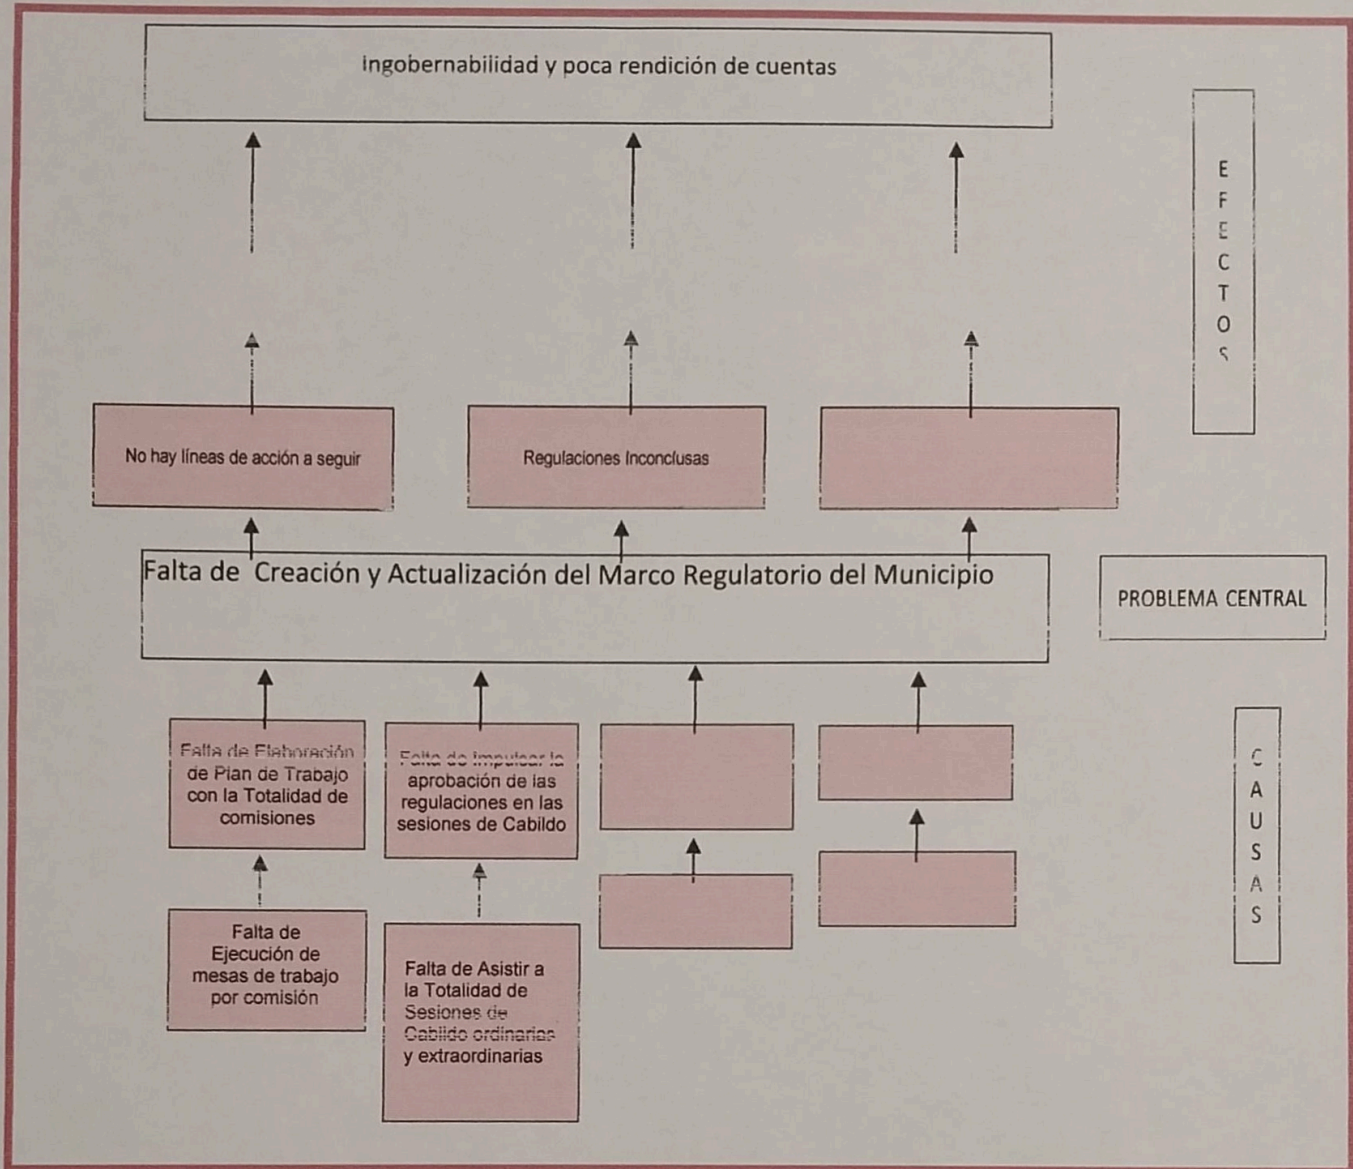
Ingobernabilidad y poca rendición de cuentas

EFECTOS

No hay líneas de acción a seguir

Regulaciones Inconclusas

Falta de Creación y Actualización del Marco Regulatorio del Municipio

PROBLEMA CENTRAL

Falta de Elaboración de Plan de Trabajo con la Totalidad de comisiones

Falta de Impulsar la aprobación de las regulaciones en las sesiones de Cabildo

CAUSAS

Falta de Ejecución de mesas de trabajo por comisión

Falta de Asistir a la Totalidad de Sesiones de Cabildo ordinarias y extraordinarias